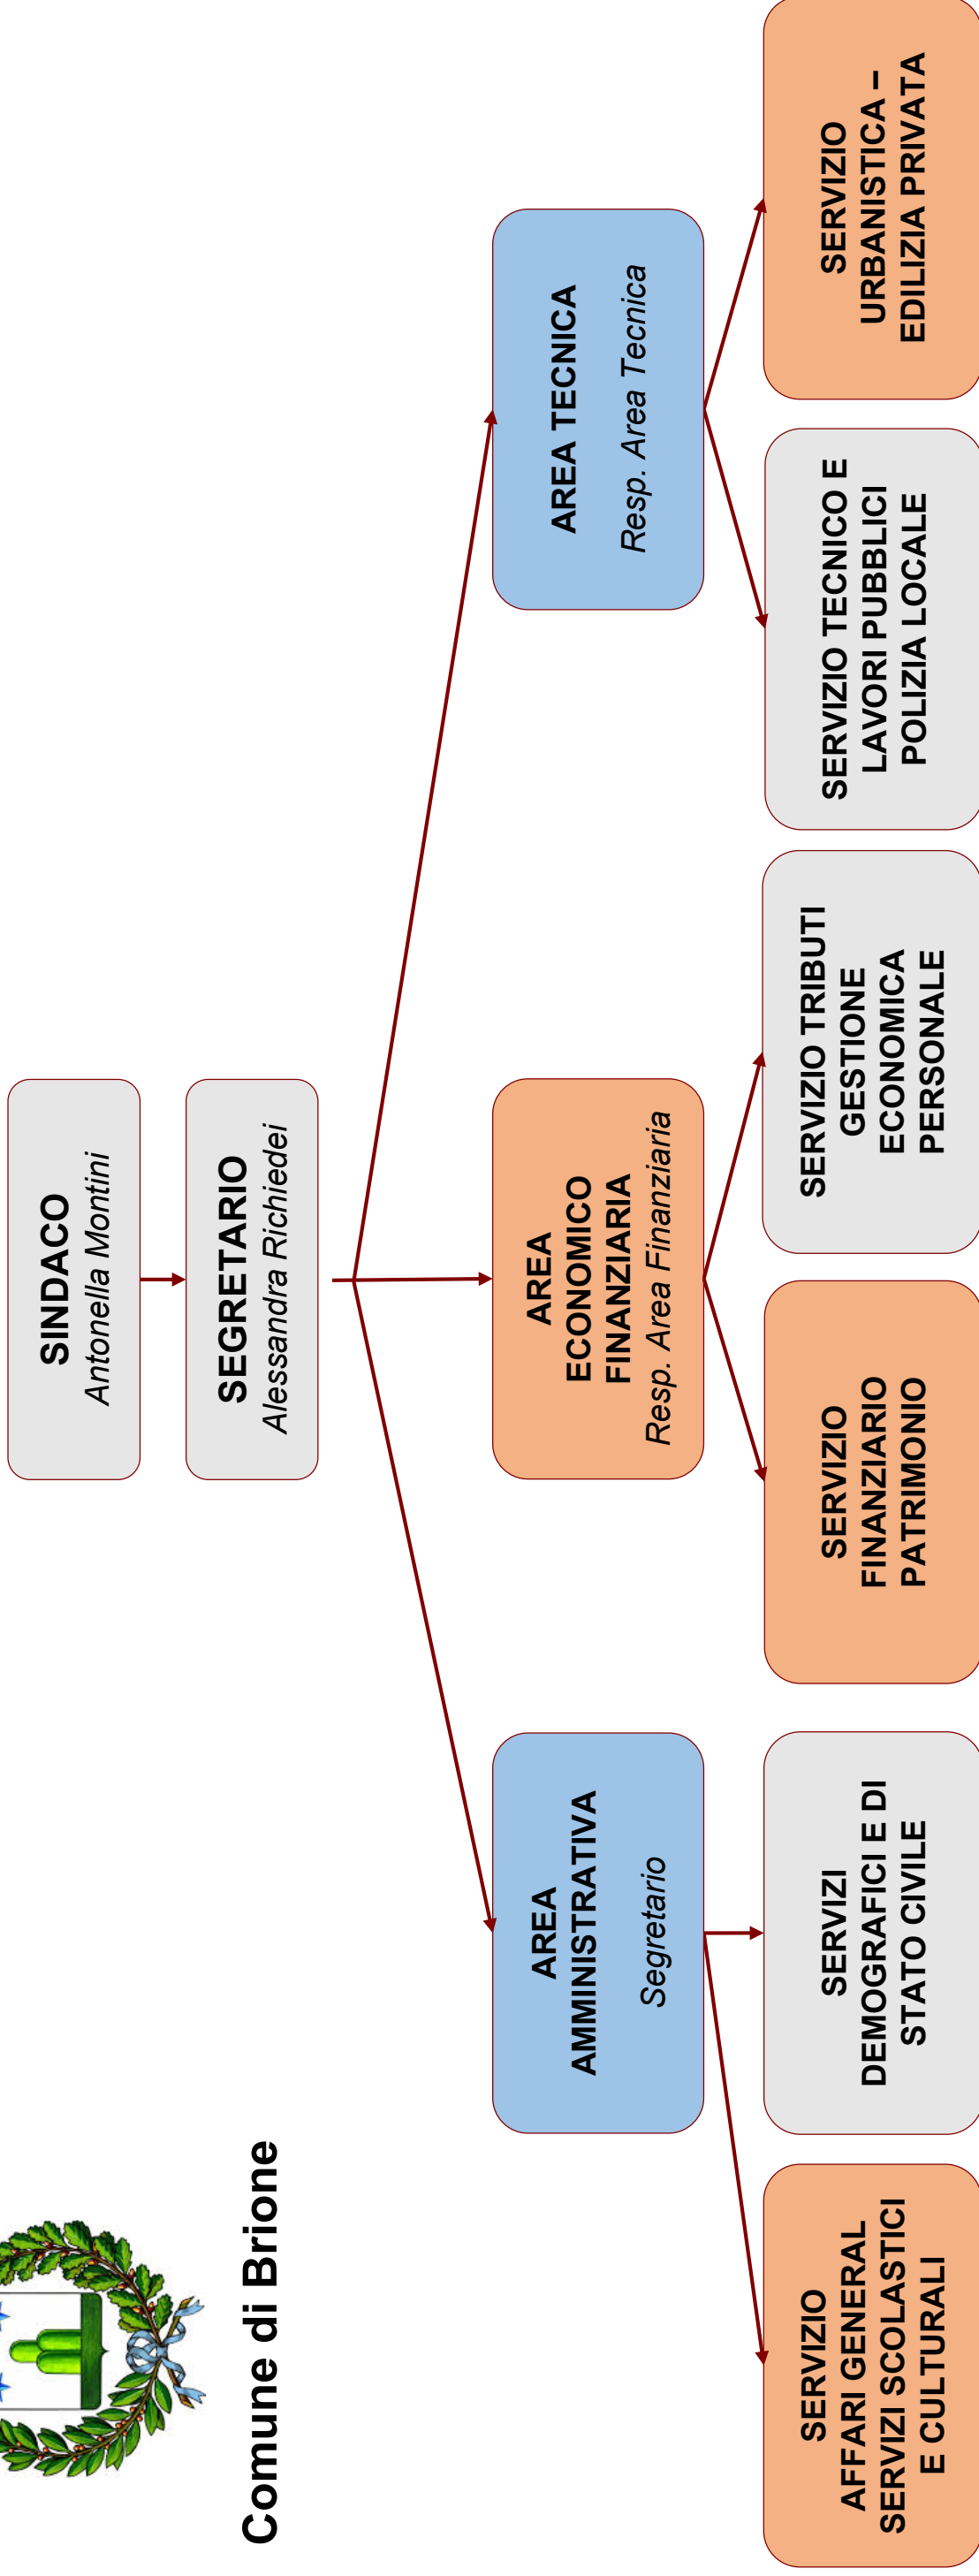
Comune di Brione

SINDACO
Antonella Montini

SEGRETARIO
Alessandra Richiedei

AREA AMMINISTRATIVA
Segretario

AREA ECONOMICO FINANZIARIA
Resp. Area Finanziaria

AREA TECNICA
Resp. Area Tecnica

SERVIZIO AFFARI GENERALI SERVIZI SCOLASTICI E CULTURALI

SERVIZI DEMOGRAFICI E DI STATO CIVILE

SERVIZIO FINANZIARIO PATRIMONIO

SERVIZIO TRIBUTI GESTIONE ECONOMICA PERSONALE

SERVIZIO TECNICO E LAVORI PUBBLICI POLIZIA LOCALE

SERVIZIO URBANISTICA – EDILIZIA PRIVATA